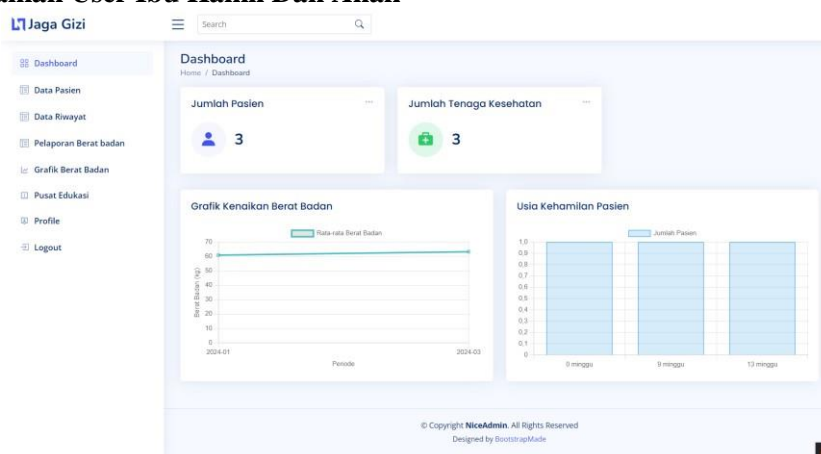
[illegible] User Ibu Hamil Dan Anak

Jaga Gizi

Search

Dashboard
Data Pasien
Data Riwayat
Pelaporan Berat badan
Grafik Berat Badan
Pusat Edukasi
Profile
Logout

Dashboard
Home / Dashboard

Jumlah Pasien ...
3

Jumlah Tenaga Kesehatan ...
3

Grafik Kenaikan Berat Badan
Rata-rata Berat Badan
70
60
50
40
30
20
10
0
Berat Badan (kg)
2024-01
2024-03
Periode

Usia Kehamilan Pasien
Jumlah Pasien
1,0
0,9
0,8
0,7
0,6
0,5
0,4
0,3
0,2
0,1
0
0 minggu
9 minggu
13 minggu

© Copyright NiceAdmin. All Rights Reserved
Designed by BootstrapMade